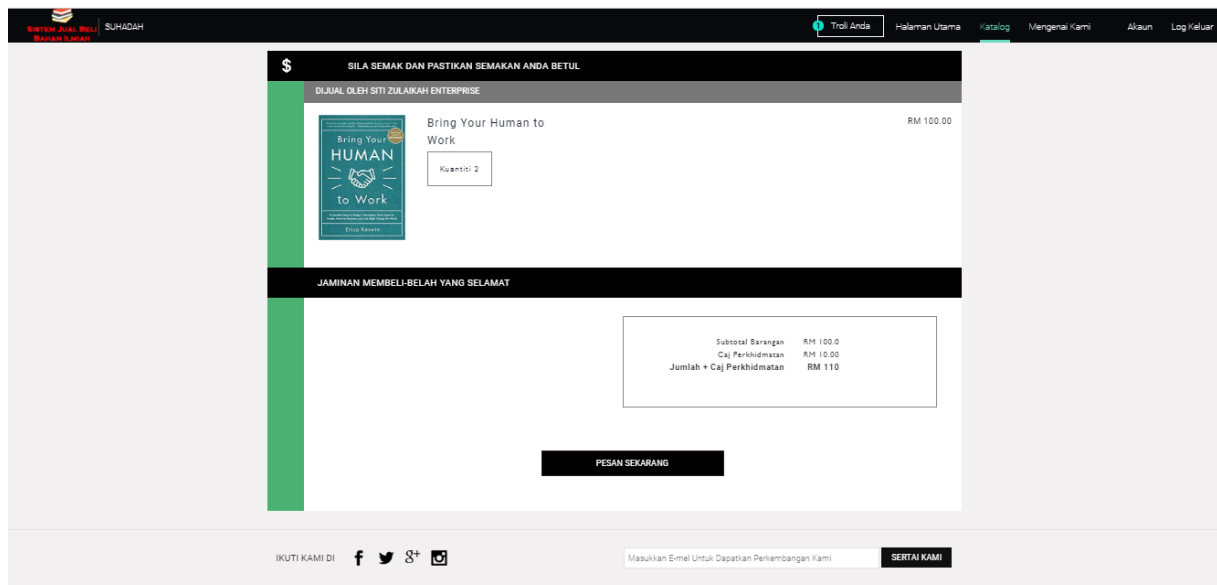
SISTEM JUAL BELI BAHAN ILMIAH
SUHADAH

1 Troli Anda
Halaman Utama
Katalog
Mengenai Kami
Akaun
Log Keluar

$ SILA SEMAK DAN PASTIKAN SEMAKAN ANDA BETUL

DIJUAL OLEH SITI ZULAIKAH ENTERPRISE

Bring Your HUMAN to Work
Erica Keswin

Bring Your Human to Work
RM 100.00
Kuantiti 2

JAMINAN MEMBELI-BELAH YANG SELAMAT

| | |
|---|---|
| Subtotal Barangan | RM 100.0 |
| Caj Perkhidmatan | RM 10.00 |
| Jumlah + Caj Perkhidmatan | RM 110 |

PESAN SEKARANG

IKUTI KAMI DI
Masukkan E-mel Untuk Dapatkan Perkembangan Kami
SERTAI KAMI